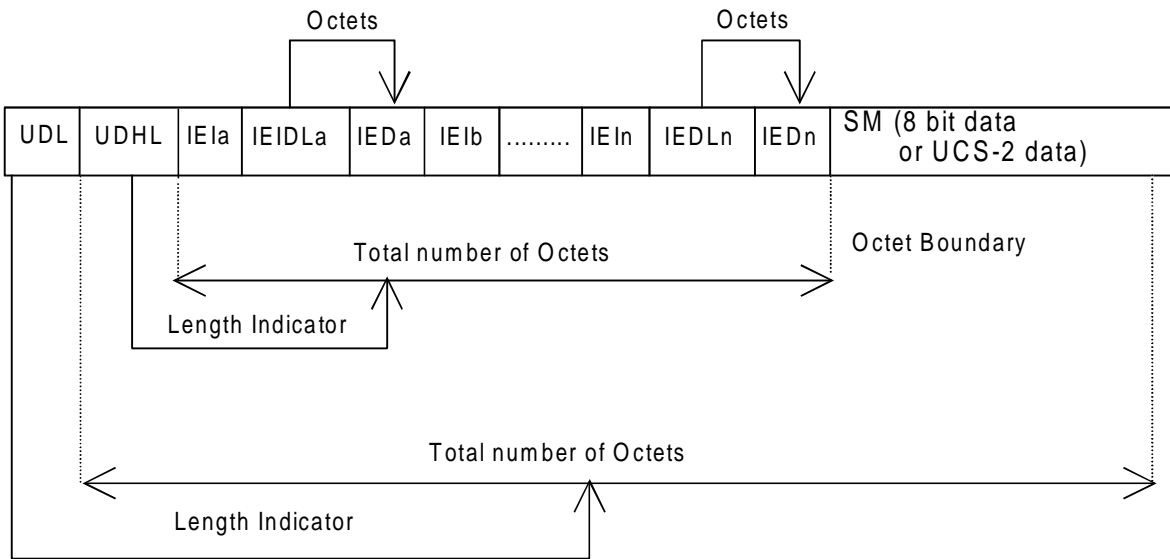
Octets

Octets

| UDL | UDHL | IEIa | IEIDLa | IEDa | IEIb | ......... | IEIn | IEDLn | IEDn | SM (8 bit data or UCS-2 data) |
|---|---|---|---|---|---|---|---|---|---|---|

Total number of Octets

Octet Boundary

Length Indicator

Total number of Octets

Length Indicator